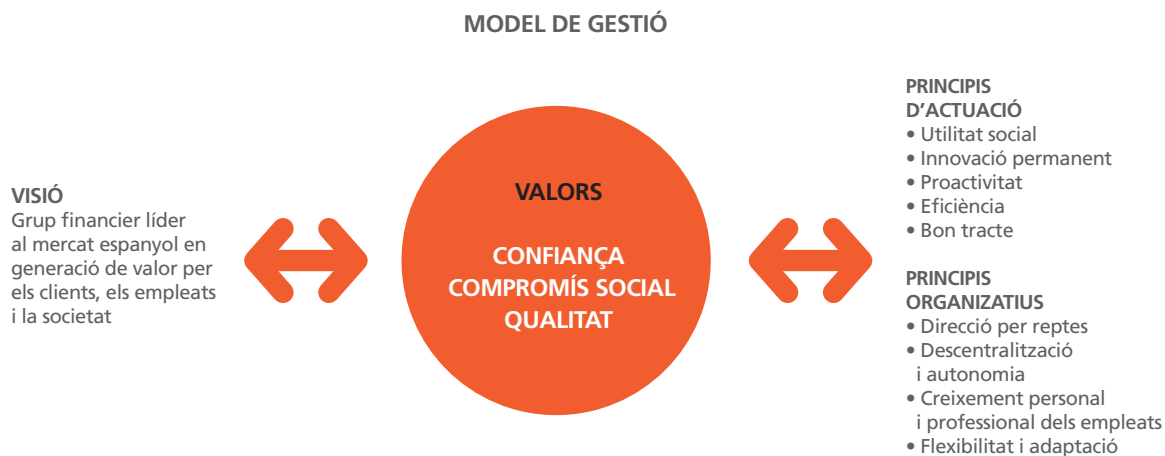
MODEL DE GESTIÓ

VISIÓ
Grup financier líder al mercat espanyol en generació de valor per els clients, els empleats i la societat

VALORS

CONFIANÇA
COMPROMÍS SOCIAL
QUALITAT

PRINCIPIS D'ACTUACIÓ
• Utilitat social
• Innovació permanent
• Proactivitat
• Eficiència
• Bon tracte

PRINCIPIS ORGANIZATIUS
• Direcció per reptes
• Descentralització i autonomia
• Creixement personal i professional dels empleats
• Flexibilitat i adaptació